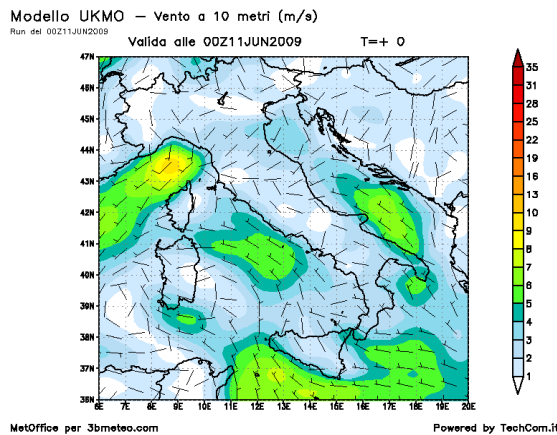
Modello UKMO — Vento a 10 metri (m/s)
Run del 00Z11JUN2009
Valida alle 00Z11JUN2009 T=+ 0

47N
46N
45N
44N
43N
42N
41N
40N
39N
38N
37N
36N

6E 7E 8E 9E 10E 11E 12E 13E 14E 15E 16E 17E 18E 19E 20E

35
31
28
25
22
19
16
13
10
9
8
7
6
5
4
3
2
1

MetOffice per 3bmeteo.com
Powered by TechCom.it